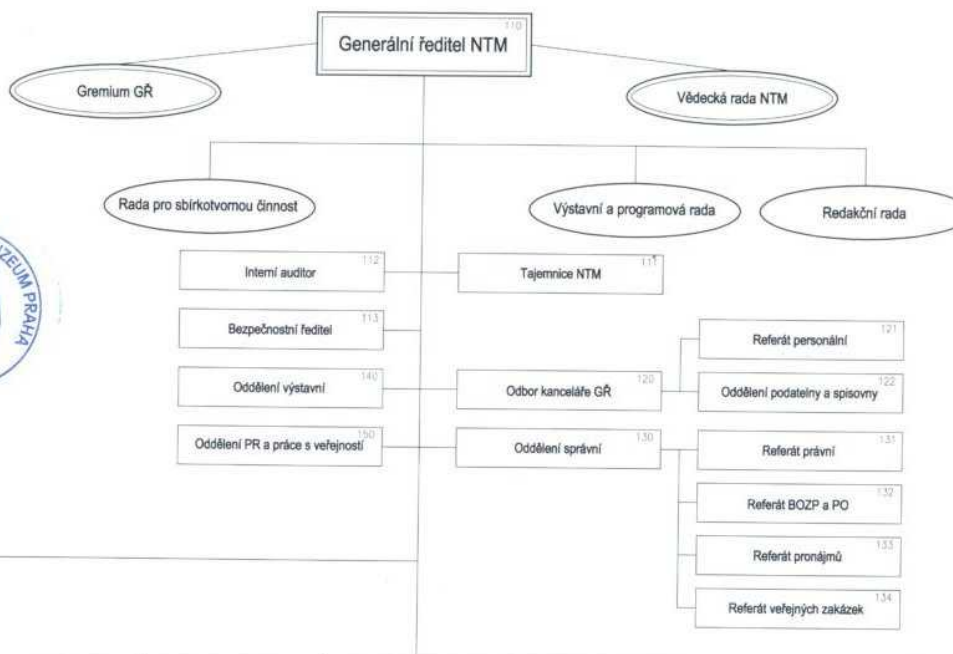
110
Generální ředitel NTM

Gremium GŘ

Vědecká rada NTM

Rada pro sbírkotvornou činnost

Výstavní a programová rada

Redakční rada

112
Interní auditor

111
Tajemnice NTM

113
Bezpečnostní ředitel

121
Referát personální

140
Oddělení výstavní

120
Odbor kanceláře GŘ

122
Oddělení podatelny a spisovny

150
Oddělení PR a práce s veřejností

130
Oddělení správní

131
Referát právní

132
Referát BOZP a PO

133
Referát pronájmů

134
Referát veřejných zakázek

ZEUM PRAHA